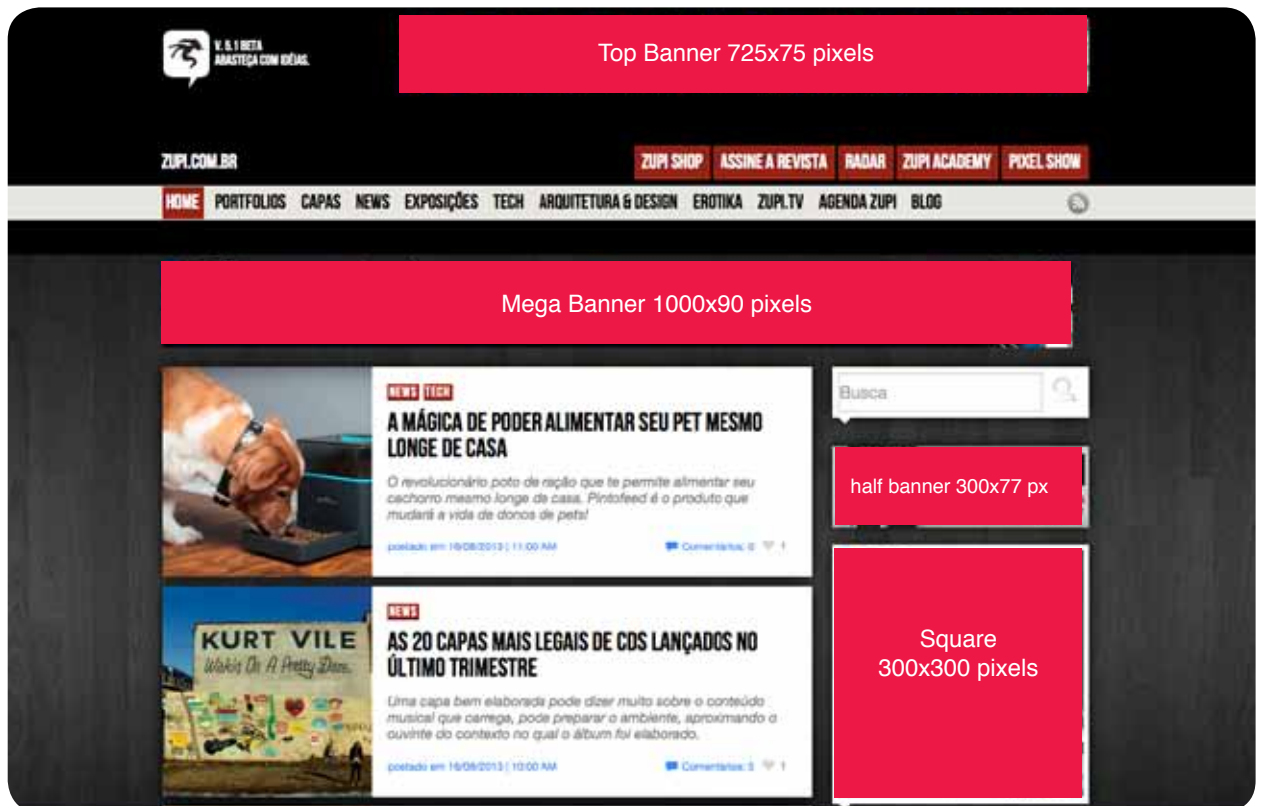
V. 5.1 BETA
ARASTEÇA COM IDÉIAS.

Top Banner 725x75 pixels

ZUPI.COM.BR

ZUPI SHOP ASSINE A REVISTA RADAR ZUPI ACADEMY PIXEL SHOW

HOME PORTFOLIOS CAPAS NEWS EXPOSIÇÕES TECH ARQUITETURA & DESIGN EROTIKA ZUPI.TV AGENDA ZUPI BLOG

Mega Banner 1000x90 pixels

NEWS TECH

A MÁGICA DE PODER ALIMENTAR SEU PET MESMO LONGE DE CASA

O revolucionário poto de ração que te permite alimentar seu cachorro mesmo longe de casa. Pintofeed é o produto que mudará a vida de donos de pets!

postado em 16/08/2013 | 11:00 AM

Comentários: 0 1

Busca

half banner 300x77 px

NEWS

KURT VILE
Wakin On A Pretty Daze

AS 20 CAPAS MAIS LEGAIS DE CDS LANÇADOS NO ÚLTIMO TRIMESTRE

Uma capa bem elaborada pode dizer muito sobre o conteúdo musical que carrega, pode preparar o ambiente, aproximando o ouvinte do contexto no qual o álbum foi elaborado.

postado em 16/08/2013 | 10:00 AM

Comentários: 3 1

Square
300x300 pixels